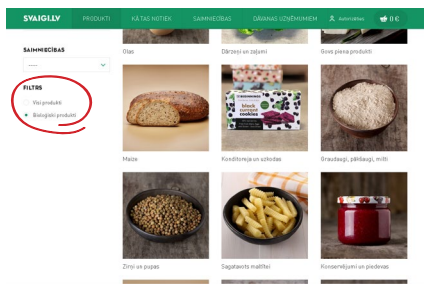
SVAIGI.LV PRODUKTI KĀ TAS NOTIEK SAIMNIECĪBAS DĀVANAS UZŅĒMUMIEM Autorizēties 0 €

SAIMNIECĪBAS
-----

FILTRS
Visi produkti
Bioloģiski produkti

Olas
Dārzeņi un zaļumi
Govs piena produkti

Maize
Konditoreja un uzkodas
Graudaugi, pārslaugi, milti

Zirņi un pupas
Sagatavots maltītei
Konservējumi un piedevas

black currant cookies